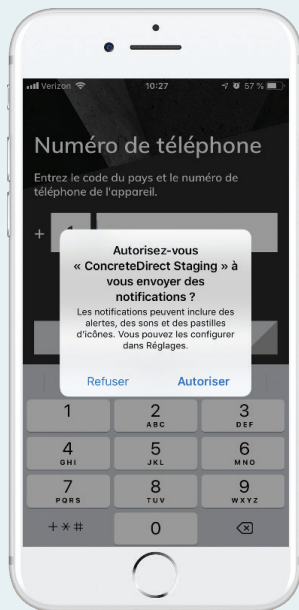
Verizon 10:27 57 %

Numéro de téléphone

Entrez le code du pays et le numéro de téléphone de l'appareil.

+ 1

Autorisez-vous « ConcreteDirect Staging » à vous envoyer des notifications ?

Les notifications peuvent inclure des alertes, des sons et des pastilles d'icônes. Vous pouvez les configurer dans Réglages.

Refuser Autoriser

1
2 ABC
3 DEF
4 GHI
5 JKL
6 MNO
7 PQRS
8 TUV
9 WXYZ
+*#
0